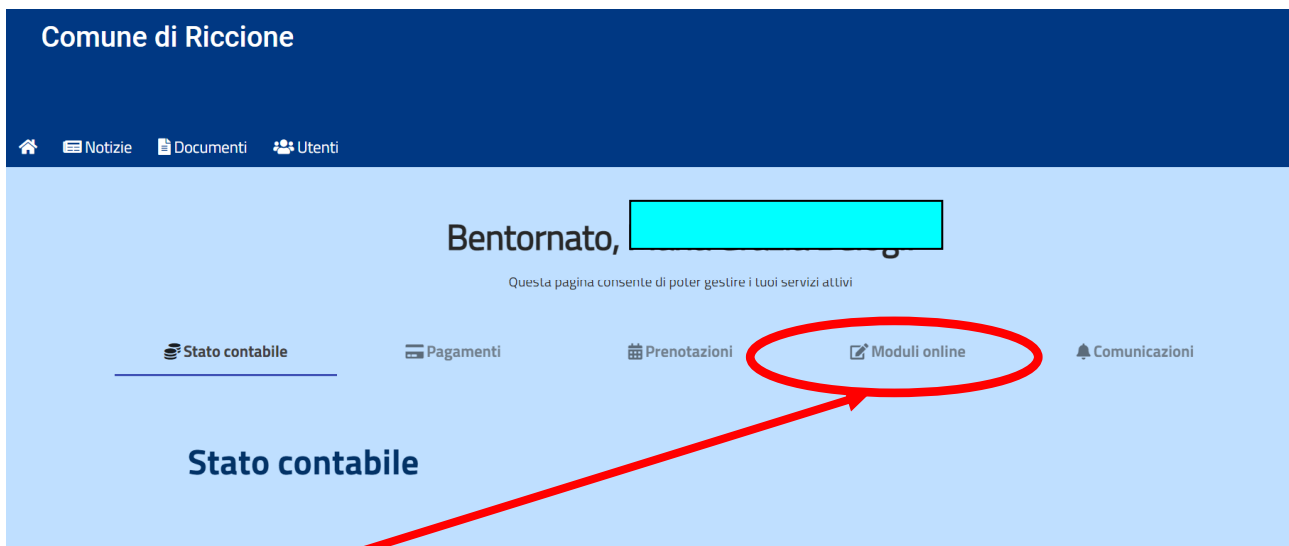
Comune di Riccione

Notizie Documenti Utenti

Bentornato, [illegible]

Questa pagina consente di poter gestire i tuoi servizi attivi

Stato contabile Pagamenti Prenotazioni Moduli online Comunicazioni

Stato contabile